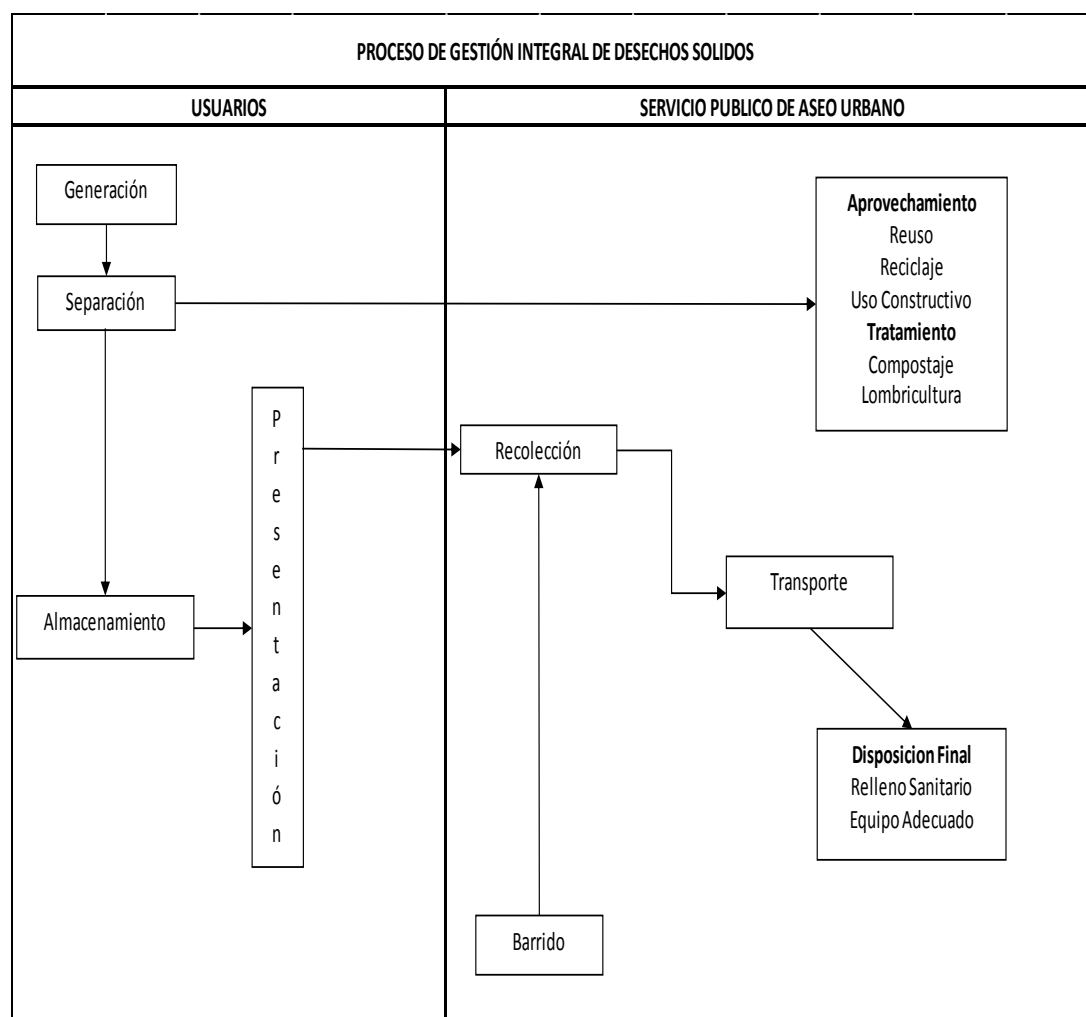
PROCESO DE GESTIÓN INTEGRAL DE DESECHOS SOLIDOS

USUARIOS

SERVICIO PUBLICO DE ASEO URBANO

Generación

Separación

Aprovechamiento
Reuso
Reciclaje
Uso Constructivo
Tratamiento
Compostaje
Lombricultura

Presentación

Recolección

Almacenamiento

Transporte

Disposicion Final
Relleno Sanitario
Equipo Adecuado

Barrido